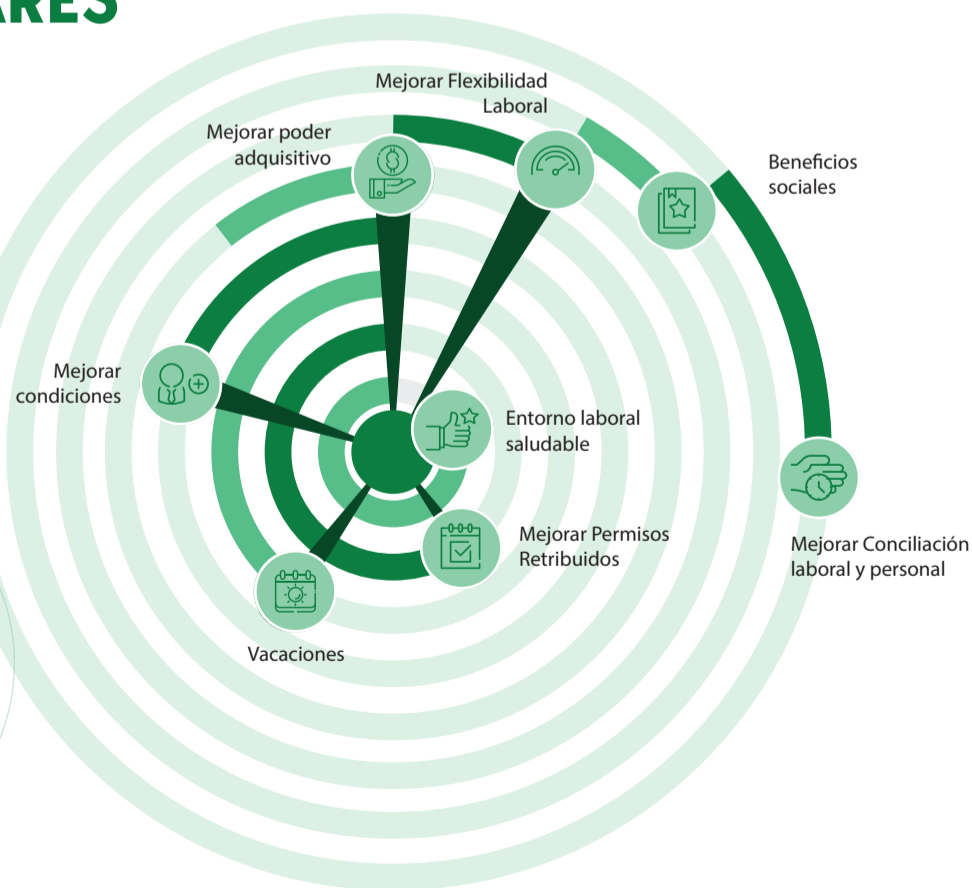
ARES

Mejorar Flexibilidad Laboral

Mejorar poder adquisitivo

Beneficios sociales

Mejorar condiciones

Entorno laboral saludable

Mejorar Permisos Retribuidos

Mejorar Conciliación laboral y personal

Vacaciones